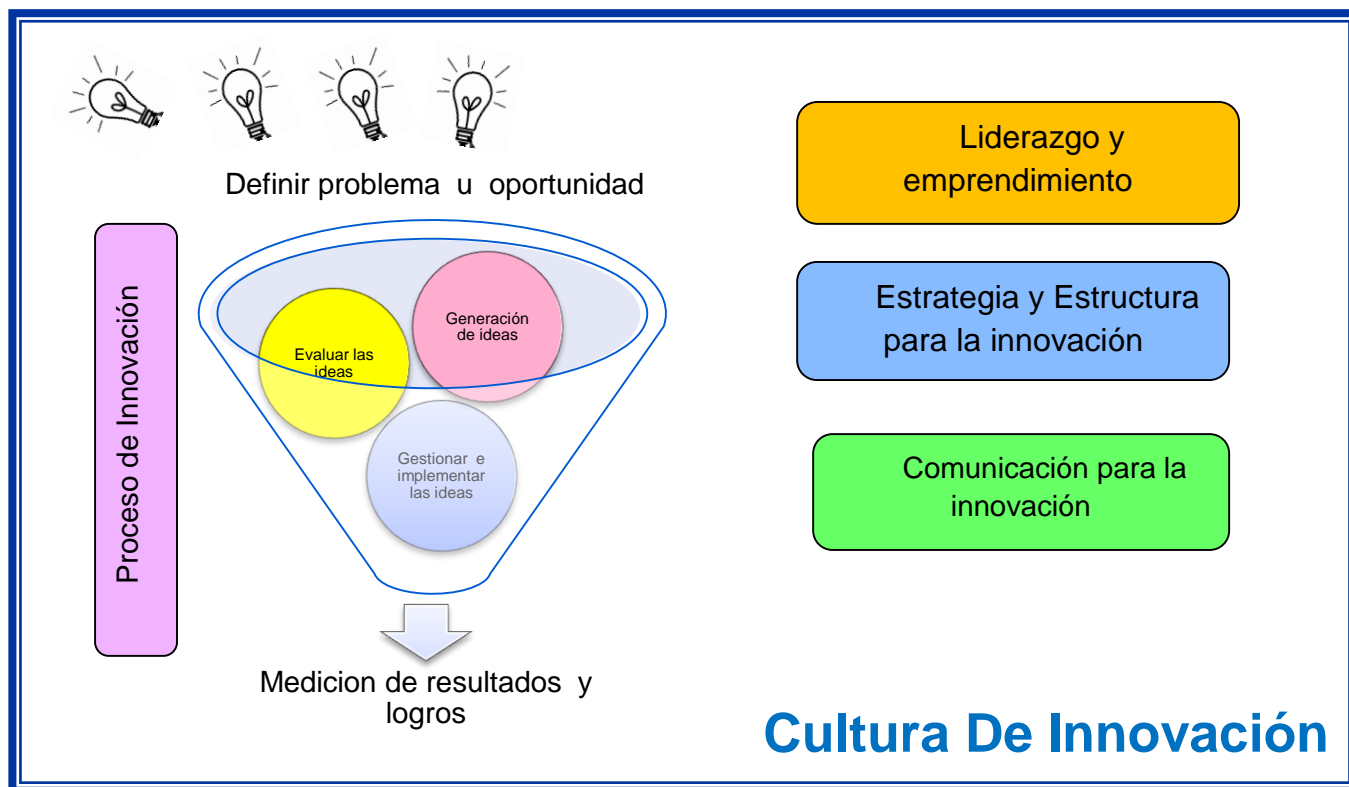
Definir problema u oportunidad

Proceso de Innovación

Generación de ideas

Evaluar las ideas

Gestionar e implementar las ideas

Medicion de resultados y logros

Liderazgo y emprendimiento

Estrategia y Estructura para la innovación

Comunicación para la innovación

Cultura De Innovación